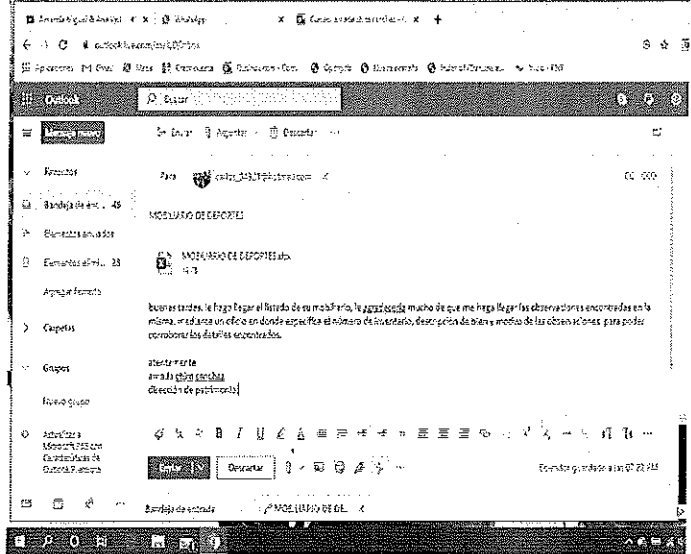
Amanda Miguel & Analisi · WhatsApp · Cursos avalados certificados

outlook.live.com/mail/0/inbox

Outlook

Buscar

Mensaje nuevo

Enviar · Adjuntar · Descartar

Favoritos

Bandeja de ent... 45

Elementos enviados

Elementos elimi... 23

Agregar favorito

Carpetas

Grupos

Nuevo grupo

Actualizar a Microsoft 365 con características de Outlook Premium

Para

CC CCO

MOBILIARIO DE DEPORTES

MOBILIARIO DE DEPORTES.xlsx
14 KB

buenas tardes, le hago llegar el listado de su mobiliario, le agradecería mucho de que me haga llegar las observaciones encontradas en la misma, mediante un oficio en donde especifica el número de inventario, descripción de bien y motivo de las observaciones. para poder corroborar los detalles encontrados.

atentamente
amada chim canchas
dirección de patrimonio

Enviar

Descartar

Borrador guardado a las 07:22 PM

Bandeja de entrada

MOBILIARIO DE DE...